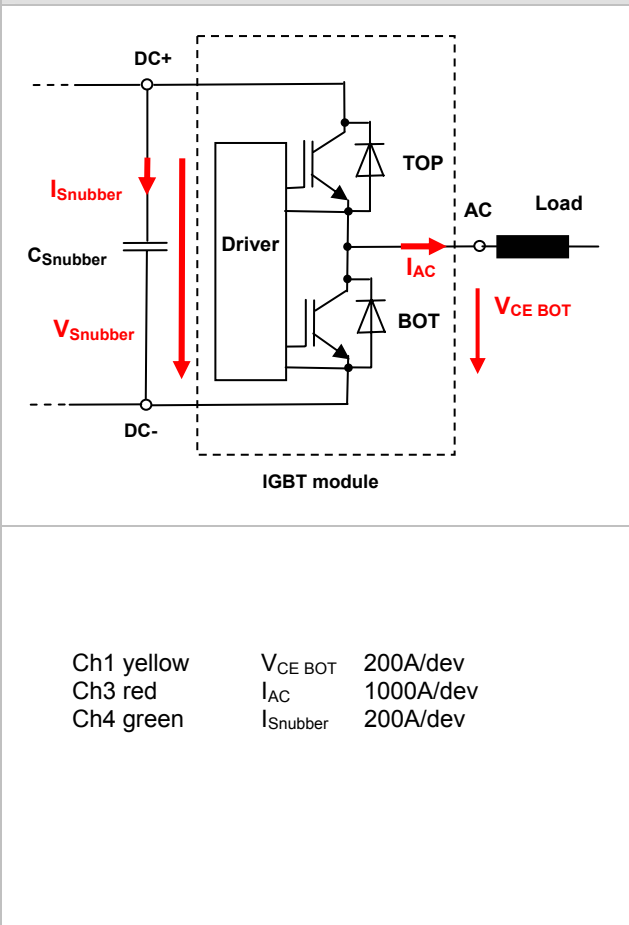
DC+

$I_{Snubber}$

$C_{Snubber}$

$V_{Snubber}$

DC-

Driver

TOP

BOT

AC

Load

$I_{AC}$

$V_{CE\ BOT}$

IGBT module

| Ch1 yellow | $V_{CE\ BOT}$ | 200A/dev |
|---|---|---|
| Ch3 red | $I_{AC}$ | 1000A/dev |
| Ch4 green | $I_{Snubber}$ | 200A/dev |